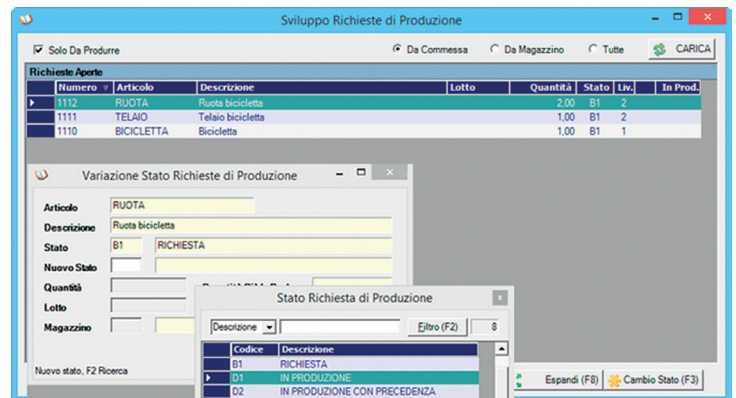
Sviluppo Richieste di Produzione

Solo Da Produrre

Da Commessa

Da Magazzino

Tutte

CARICA

Richieste Aperte

| Numero | Articolo | Descrizione | Lotto | Quantità | Stato | Liv. | In Prod. |
|---|---|---|---|---|---|---|---|
| 1112 | RUOTA | Ruota bicicletta | | 2,00 | B1 | 2 | |
| 1111 | TELAIO | Telaio bicicletta | | 1,00 | B1 | 2 | |
| 1110 | BICICLETTA | Bicicletta | | 1,00 | B1 | 1 | |

Variazione Stato Richieste di Produzione

Articolo RUOTA

Descrizione Ruota bicicletta

Stato B1 RICHIESTA

Nuovo Stato

Quantità

Lotto

Magazzino

Nuovo stato, F2 Ricerca

Stato Richiesta di Produzione

Descrizione

Filtro (F2)

8

| Codice | Descrizione |
|---|---|
| B1 | RICHIESTA |
| D1 | IN PRODUZIONE |
| D2 | IN PRODUZIONE CON PRECEDENZA |

Espandi (F8)

Cambio Stato (F3)